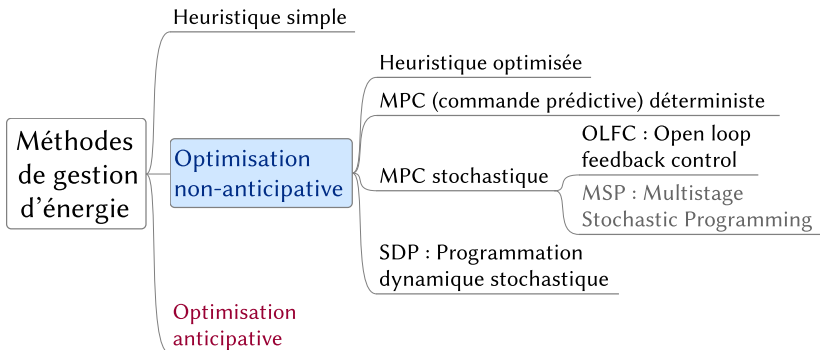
Méthodes de gestion d'énergie

Heuristique simple

Optimisation non-anticipative

Heuristique optimisée

MPC (commande prédictive) déterministe

MPC stochastique

OLFC : Open loop feedback control

MSP : Multistage Stochastic Programming

SDP : Programmation dynamique stochastique

Optimisation anticipative